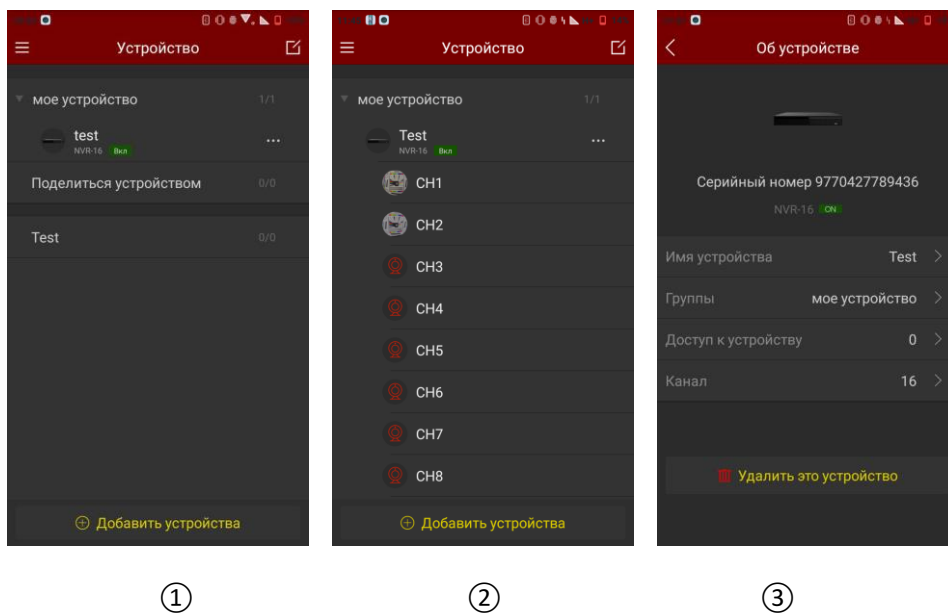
Устройство

мое устройство 1/1

test
NVR-16 Вкл

...

Поделиться устройством 0/0

Test 0/0

Добавить устройства

Устройство

мое устройство 1/1

Test
NVR-16 Вкл

...

CH1

CH2

CH3

CH4

CH5

CH6

CH7

CH8

Добавить устройства

Об устройстве

Серийный номер 9770427789436

NVR-16 ON

Имя устройства Test

Группы мое устройство

Доступ к устройству 0

Канал 16

Удалить это устройство

①

②

③